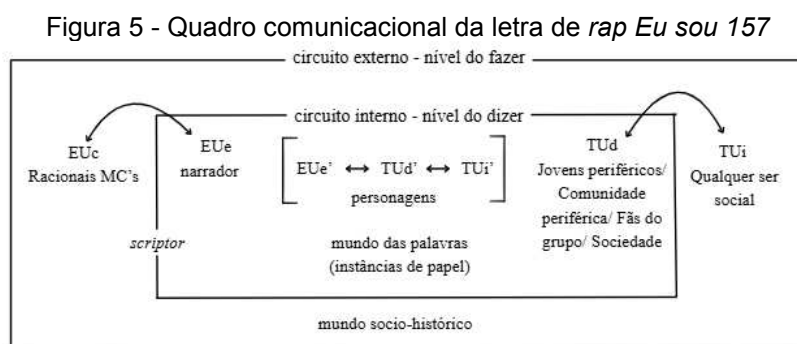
Figura 5 - Quadro comunicacional da letra de *rap Eu sou 157*

circuito externo - nível do fazer

circuito interno - nível do dizer

EUc
Racionais MC's

EUe
narrador

EUe' ⟷ TUd' ⟷ TUi'
personagens

TUd
Jovens periféricos/ Comunidade periférica/ Fãs do grupo/ Sociedade

TUi
Qualquer ser social

*scriptor*

mundo das palavras
(instâncias de papel)

mundo socio-histórico